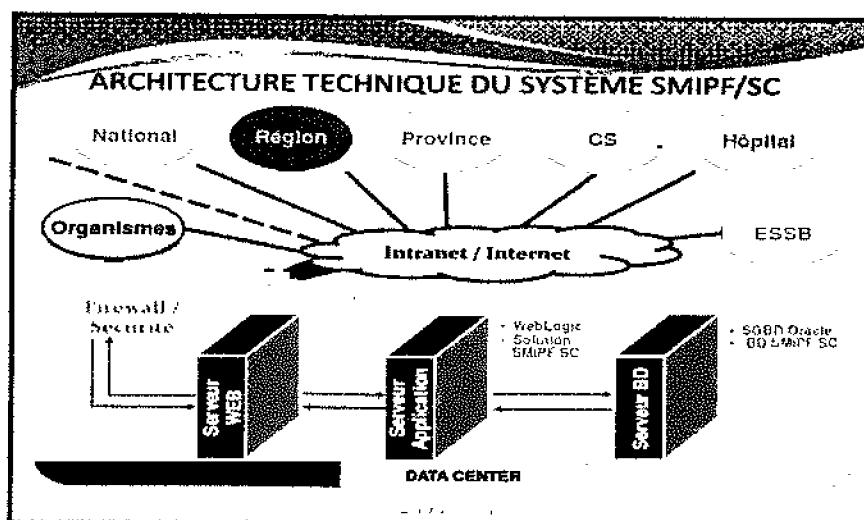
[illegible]

ARCHITECTURE TECHNIQUE DU SYSTÈME SMIPF/SC

National

Région

Province

CS

Hôpital

Organismes

Intranet / Internet

ESSB

Firewall / Securite

Serveur WEB

Serveur Application

• WebLogic
• Solution SMIPF SC

Serveur BD

• SGBD Oracle
• BD SMIPF SC

DATA CENTER

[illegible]